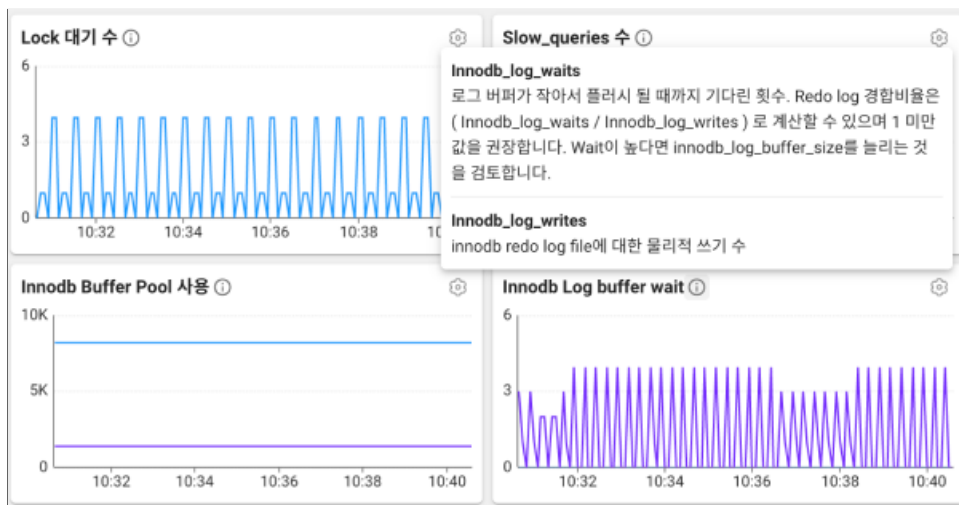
Lock 대기 수 ⓘ

6
3
0
10:32 10:34 10:36 10:38 10

Slow_queries 수 ⓘ

Innodb_log_waits
로그 버퍼가 작아서 플러시 될 때까지 기다린 횟수. Redo log 경합비율은 ( Innodb_log_waits / Innodb_log_writes ) 로 계산할 수 있으며 1 미만 값을 권장합니다. Wait이 높다면 innodb_log_buffer_size를 늘리는 것을 검토합니다.

Innodb_log_writes
innodb redo log file에 대한 물리적 쓰기 수

Innodb Buffer Pool 사용 ⓘ

10K
5K
0
10:32 10:34 10:36 10:38 10:40

Innodb Log buffer wait ⓘ

6
3
0
10:32 10:34 10:36 10:38 10:40